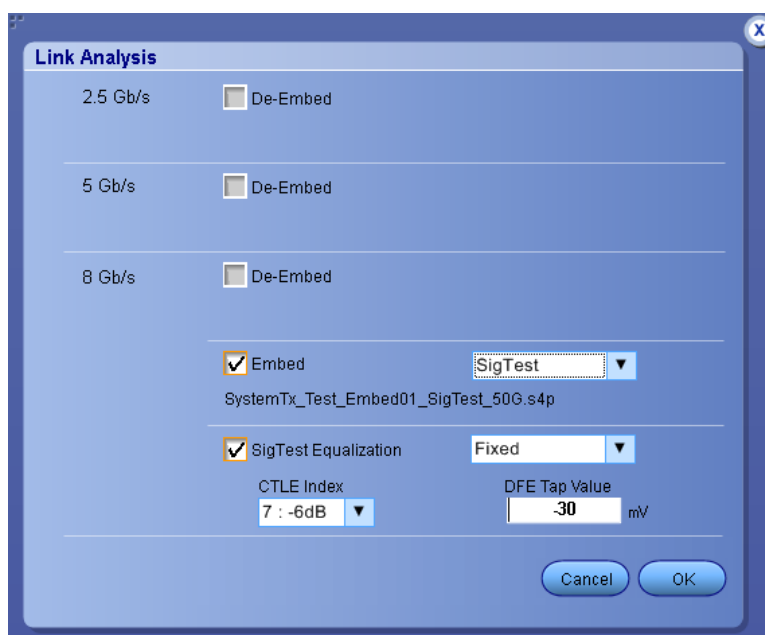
X

Link Analysis

2.5 Gb/s De-Embed

5 Gb/s De-Embed

8 Gb/s De-Embed

Embed SigTest

SystemTx_Test_Embed01_SigTest_50G.s4p

SigTest Equalization Fixed

CTLE Index
7 : -6dB

DFE Tap Value
-30 mV

Cancel OK